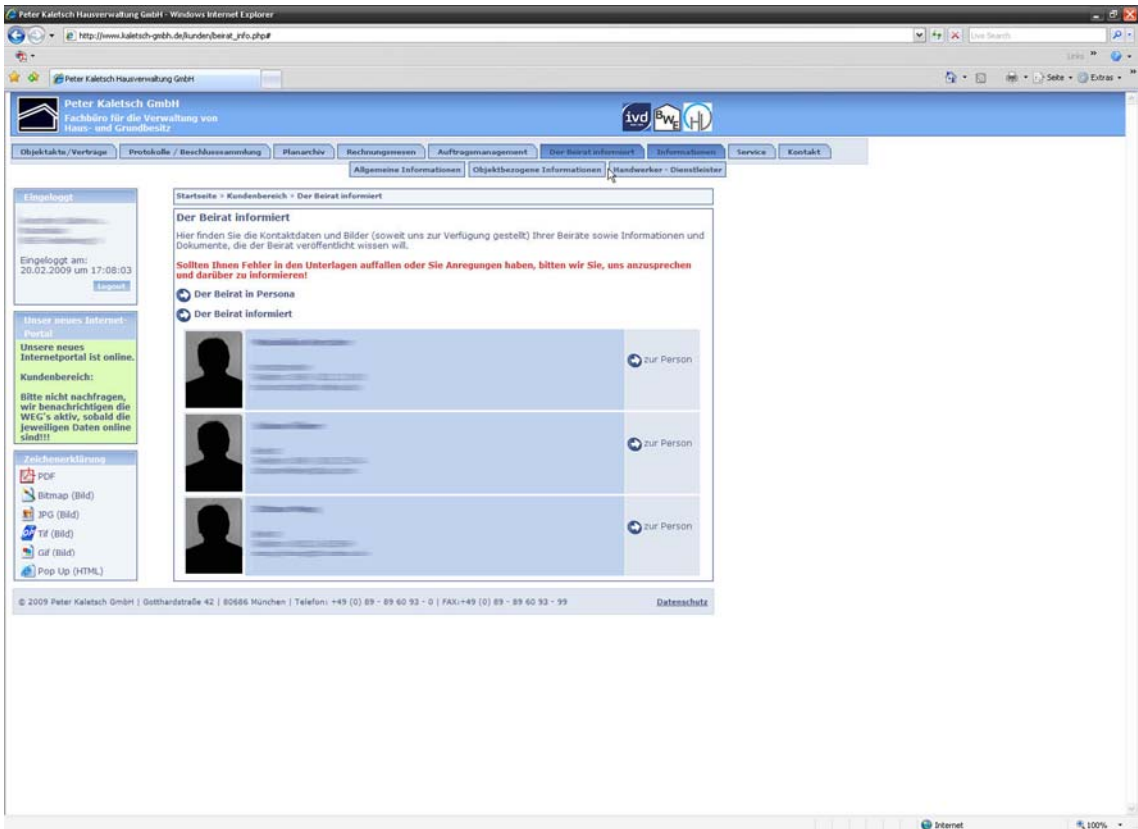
Peter Kaletsch Hausverwaltung GmbH - Windows Internet Explorer

http://www.kaletsch-gmbh.de/kunden/beirat_info.php#

Live Search

Links

Peter Kaletsch Hausverwaltung GmbH

Seite • Extras •

Peter Kaletsch GmbH
Fachbüro für die Verwaltung von Haus- und Grundbesitz

ivd BWE HV

Objektakte/Verträge | Protokolle / Beschlusssammlung | Planarchiv | Rechnungswesen | Auftragsmanagement | Der Beirat informiert | Informationen | Service | Kontakt

Allgemeine Informationen | Objektbezogene Informationen | Handwerker - Dienstleister

Eingeloggt

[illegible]

Eingeloggt am:
20.02.2009 um 17:08:03

logout

Unser neues Internet-Portal

Unsere neues Internetportal ist online.

Kundenbereich:

Bitte nicht nachfragen, wir benachrichtigen die WEG's aktiv, sobald die jeweiligen Daten online sind!!!

Zeichenerklärung

PDF
Bitmap (Bild)
JPG (Bild)
Tif (Bild)
Gif (Bild)
Pop Up (HTML)

Startseite > Kundenbereich > Der Beirat informiert

Der Beirat informiert

Hier finden Sie die Kontaktdaten und Bilder (soweit uns zur Verfügung gestellt) Ihrer Beiräte sowie Informationen und Dokumente, die der Beirat veröffentlicht wissen will.

Sollten Ihnen Fehler in den Unterlagen auffallen oder Sie Anregungen haben, bitten wir Sie, uns anzusprechen und darüber zu informieren!

Der Beirat in Persona

Der Beirat informiert

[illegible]

zur Person

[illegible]

zur Person

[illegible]

zur Person

© 2009 Peter Kaletsch GmbH | Gotthardstraße 42 | 80686 München | Telefon: +49 (0) 89 - 89 60 93 - 0 | FAX:+49 (0) 89 - 89 60 93 - 99

Datenschutz

Internet

100%